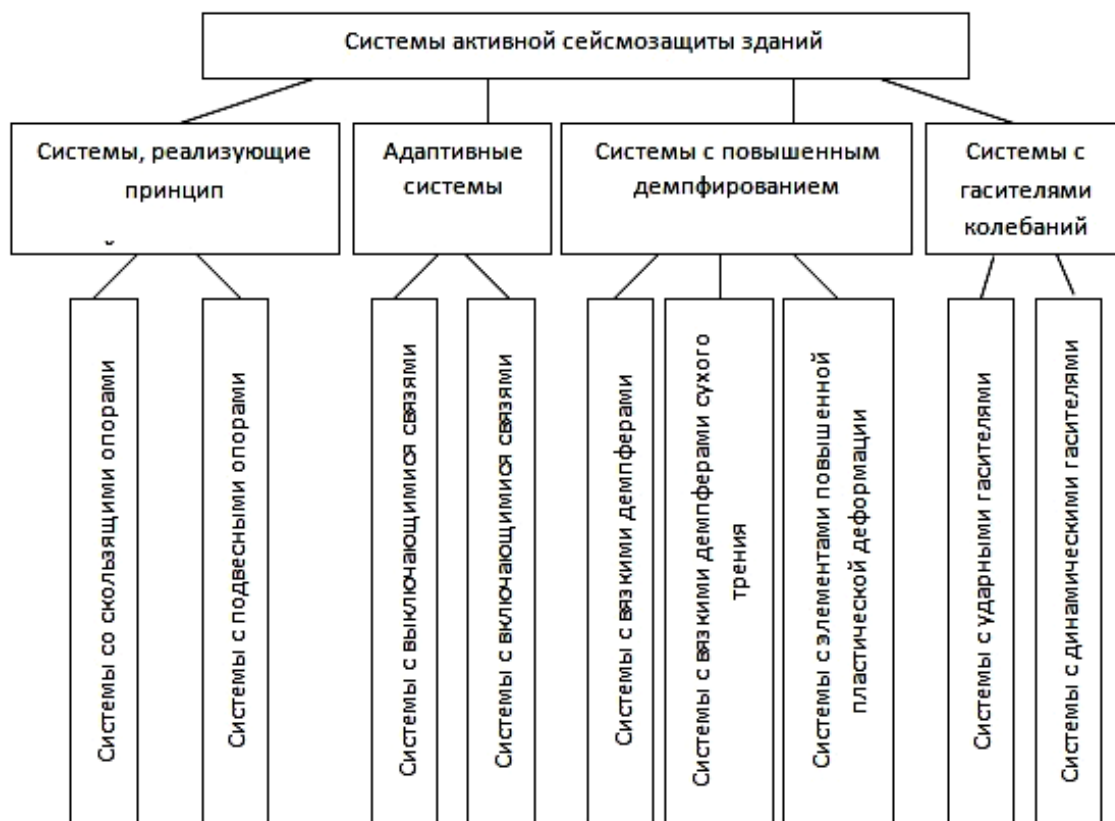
Системы активной сейсмозащиты зданий

Системы, реализующие принцип

Адаптивные системы

Системы с повышенным демпфированием

Системы с гасителями колебаний

Системы со скользящими опорами

Системы с подвесными опорами

Системы с выключающимися связями

Системы с включающимися связями

Системы с вязкими демпферами

Системы с вязкими демпферами сухого трения

Системы сэлементами повышенной пластической деформации

Системы с ударными гасителями

Системы с динамическими гасителями